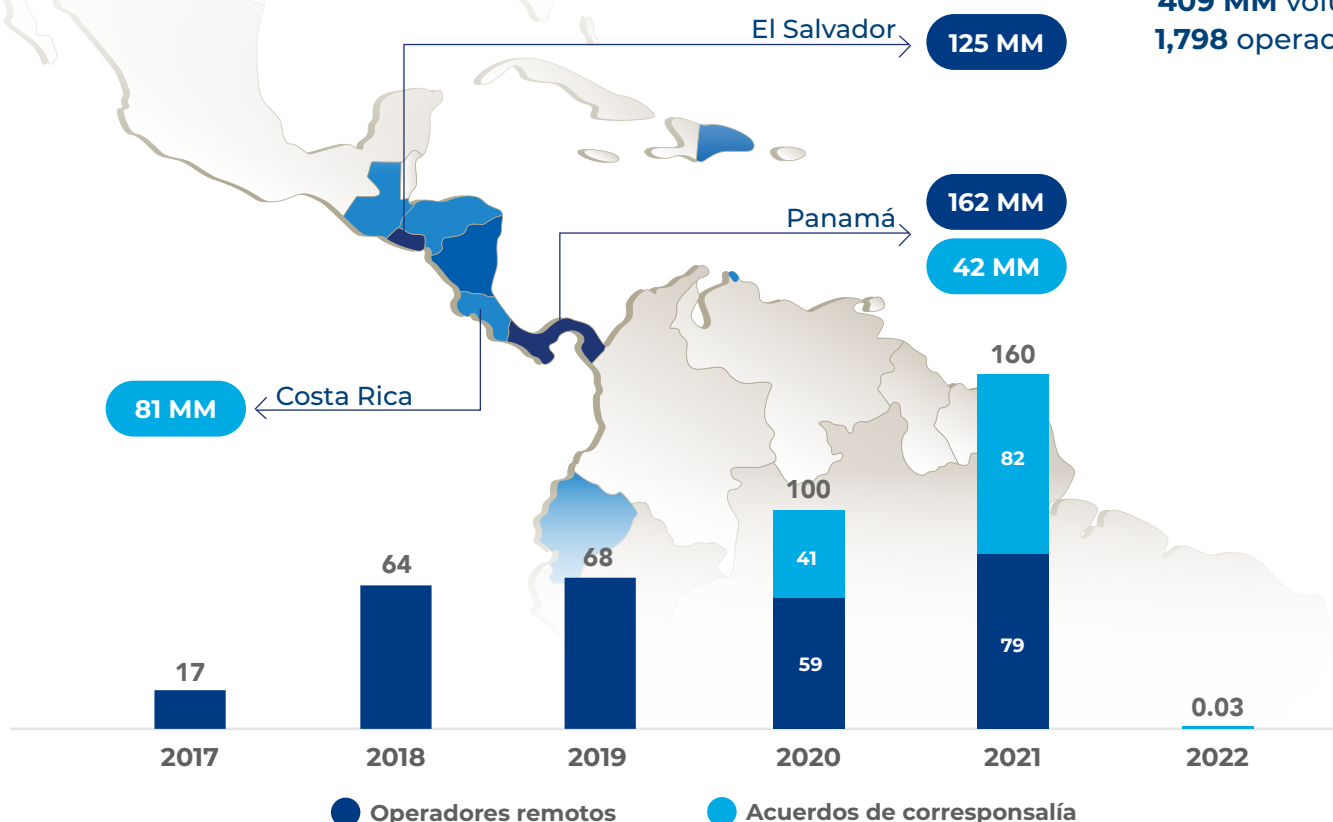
409 MM volu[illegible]
1,798 operac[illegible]

El Salvador
125 MM

Panamá
162 MM
42 MM

Costa Rica
81 MM

| | 2017 | 2018 | 2019 | 2020 | 2021 | 2022 |
|---|---|---|---|---|---|---|
| Total | 17 | 64 | 68 | 100 | 160 | 0.03 |
| Operadores remotos | | | | 59 | 79 | |
| Acuerdos de corresponsalía | | | | 41 | 82 | |

Operadores remotos
Acuerdos de corresponsalía